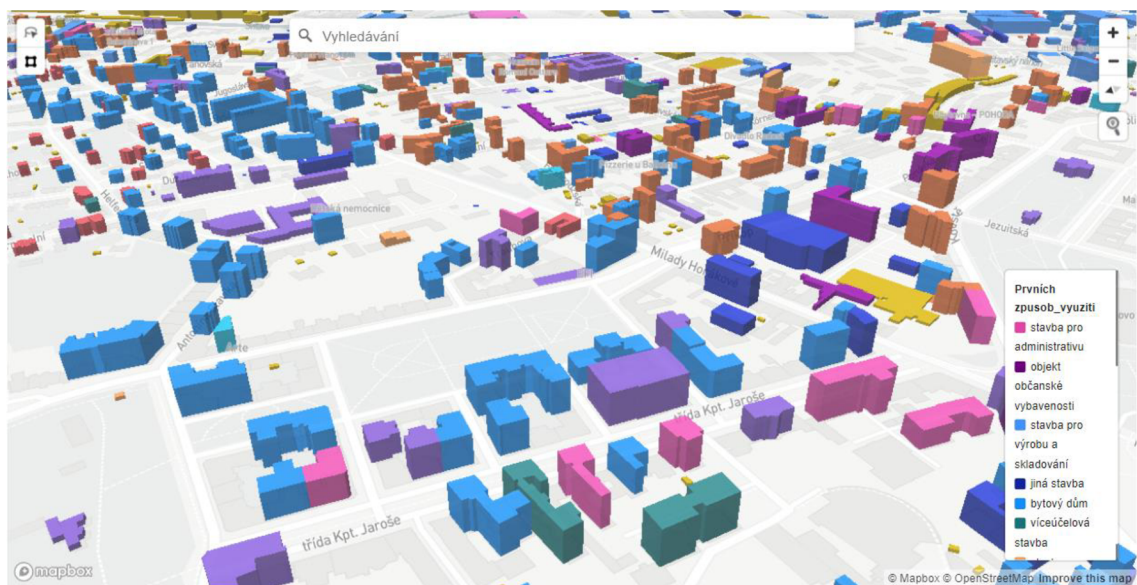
Vyhledávání

+

−

Jugoslávská

Divadlo Radost

Pizzerie u Baobabu

POHODA

Dukelská

Heinrichova

Úrazová nemocnice

Jezuitská

Milady Horákové

Antonínská

třída Kpt. Jaroše

třída Kpt. Jaroše

Prvních zpusob_vyuziti

stavba pro administrativu

objekt občanské vybavenosti

stavba pro výrobu a skladování

jiná stavba

bytový dům

víceúčelová stavba

mapbox

© Mapbox © OpenStreetMap Improve this map